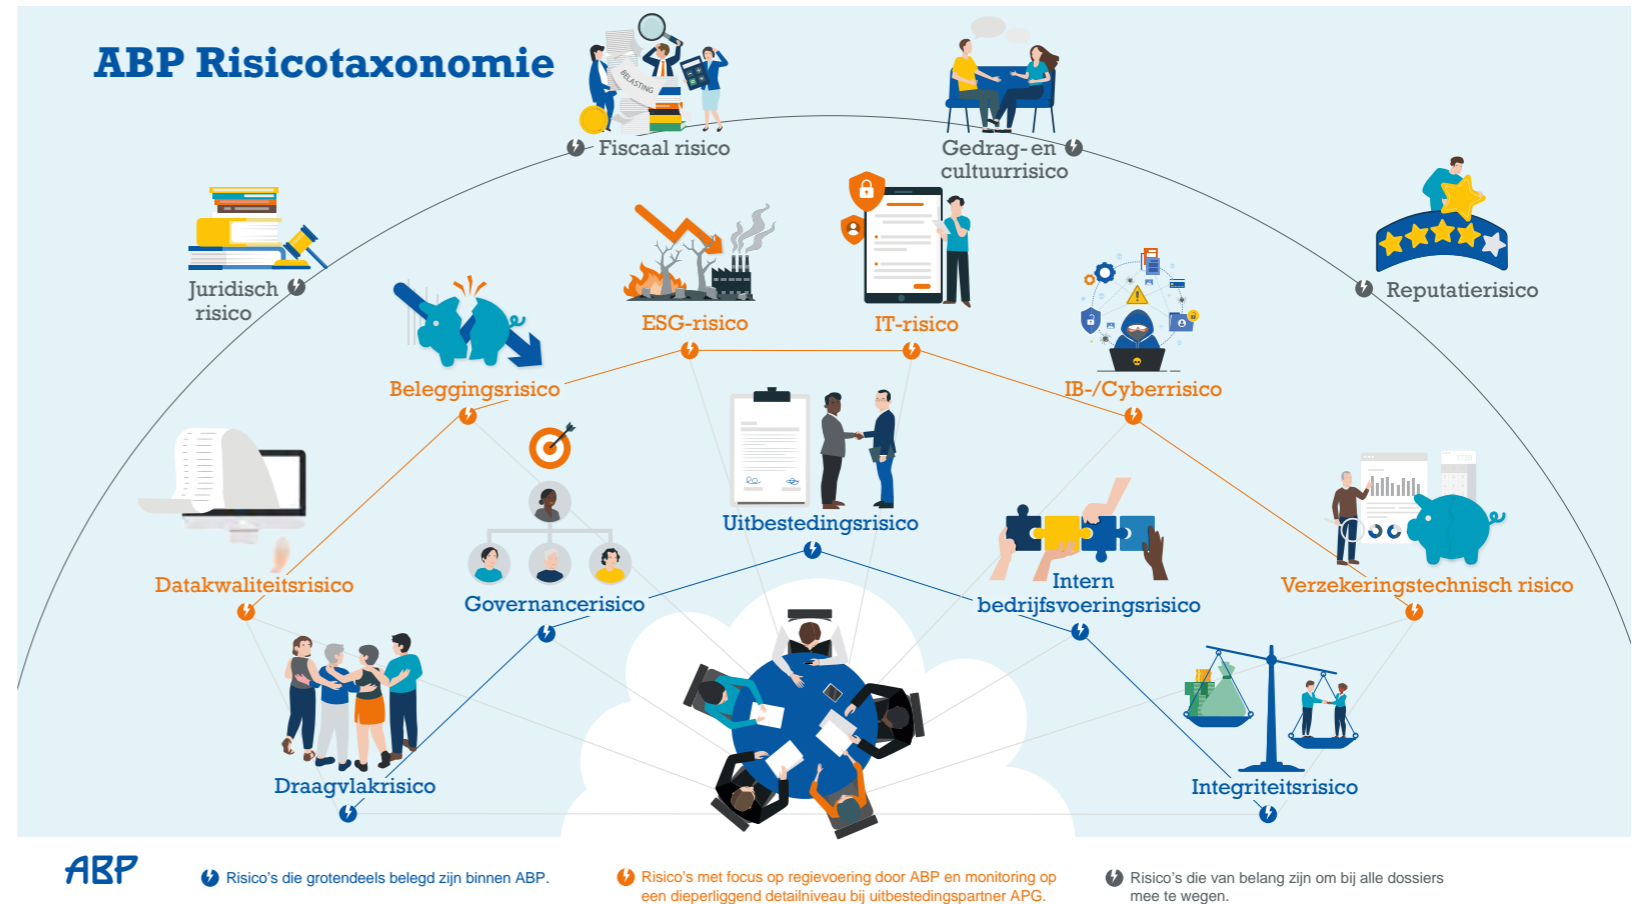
ABP Risicotaxonomie

BELASTING

Fiscaal risico

Gedrag- en cultuurrisico

Juridisch risico

Reputatierisico

ESG-risico

IT-risico

Beleggingsrisico

IB-/Cyberrisico

Uitbestedingsrisico

Datakwaliteitsrisico

Governancerisico

Intern bedrijfsvoeringsrisico

Verzekeringstechnisch risico

Draagvlakrisico

Integriteitsrisico

ABP

Risico's die grotendeels belegd zijn binnen ABP.

Risico's met focus op regievoering door ABP en monitoring op een dieperliggend detailniveau bij uitbestedingspartner APG.

Risico's die van belang zijn om bij alle dossiers mee te wegen.